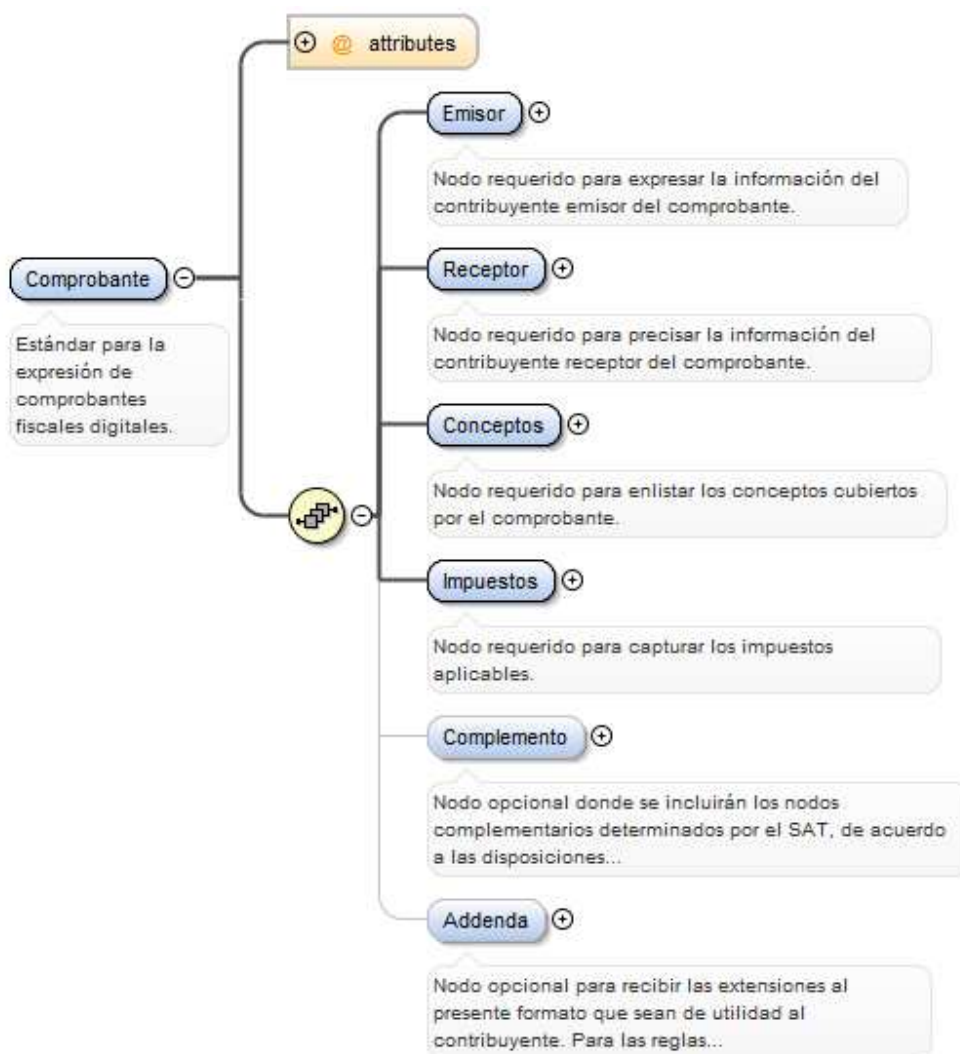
@ attributes

Comprobante

Estándar para la expresión de comprobantes fiscales digitales.

Emisor

Nodo requerido para expresar la información del contribuyente emisor del comprobante.

Receptor

Nodo requerido para precisar la información del contribuyente receptor del comprobante.

Conceptos

Nodo requerido para enlistar los conceptos cubiertos por el comprobante.

Impuestos

Nodo requerido para capturar los impuestos aplicables.

Complemento

Nodo opcional donde se incluirán los nodos complementarios determinados por el SAT, de acuerdo a las disposiciones...

Addenda

Nodo opcional para recibir las extensiones al presente formato que sean de utilidad al contribuyente. Para las reglas...